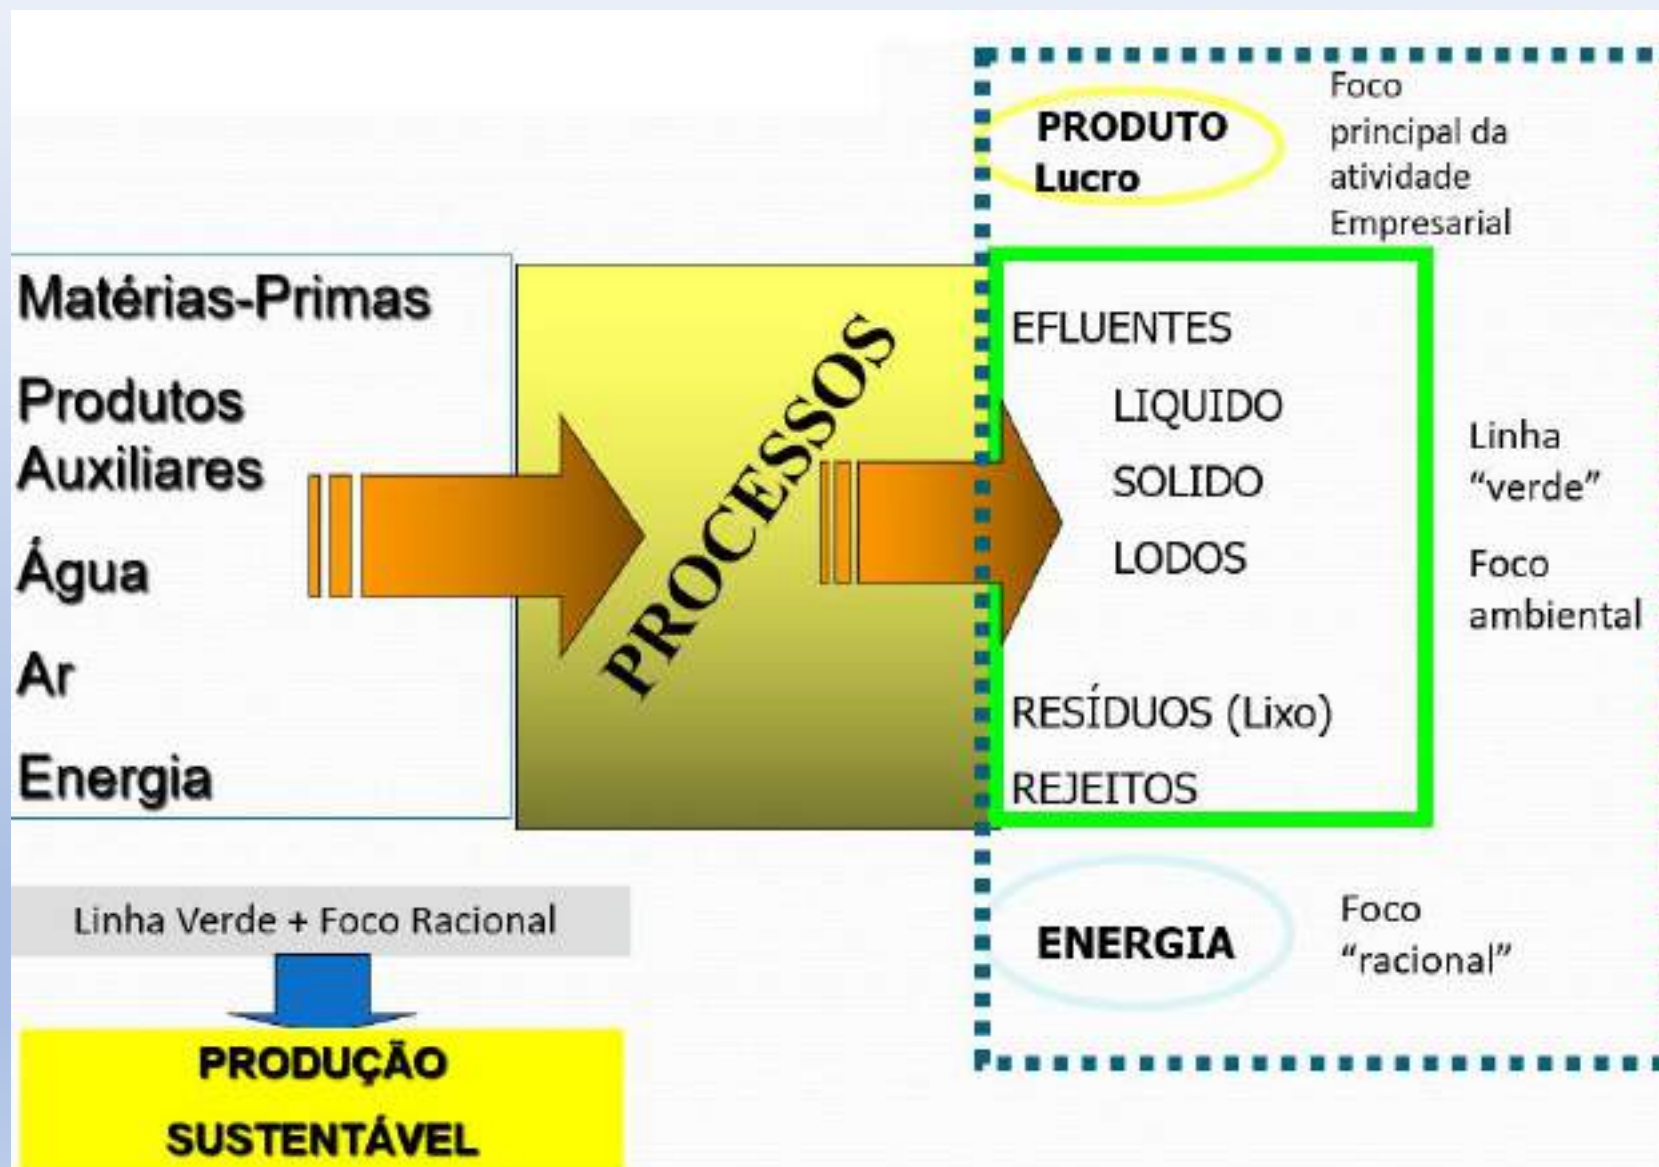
Matérias-Primas

Produtos Auxiliares

Água

Ar

Energia

PROCESSOS

PRODUTO
Lucro

Foco principal da atividade Empresarial

EFLUENTES

LIQUIDO

SOLIDO

LODOS

RESÍDUOS (Lixo)

REJEITOS

Linha "verde"

Foco ambiental

ENERGIA

Foco "racional"

Linha Verde + Foco Racional

PRODUÇÃO
SUSTENTÁVEL